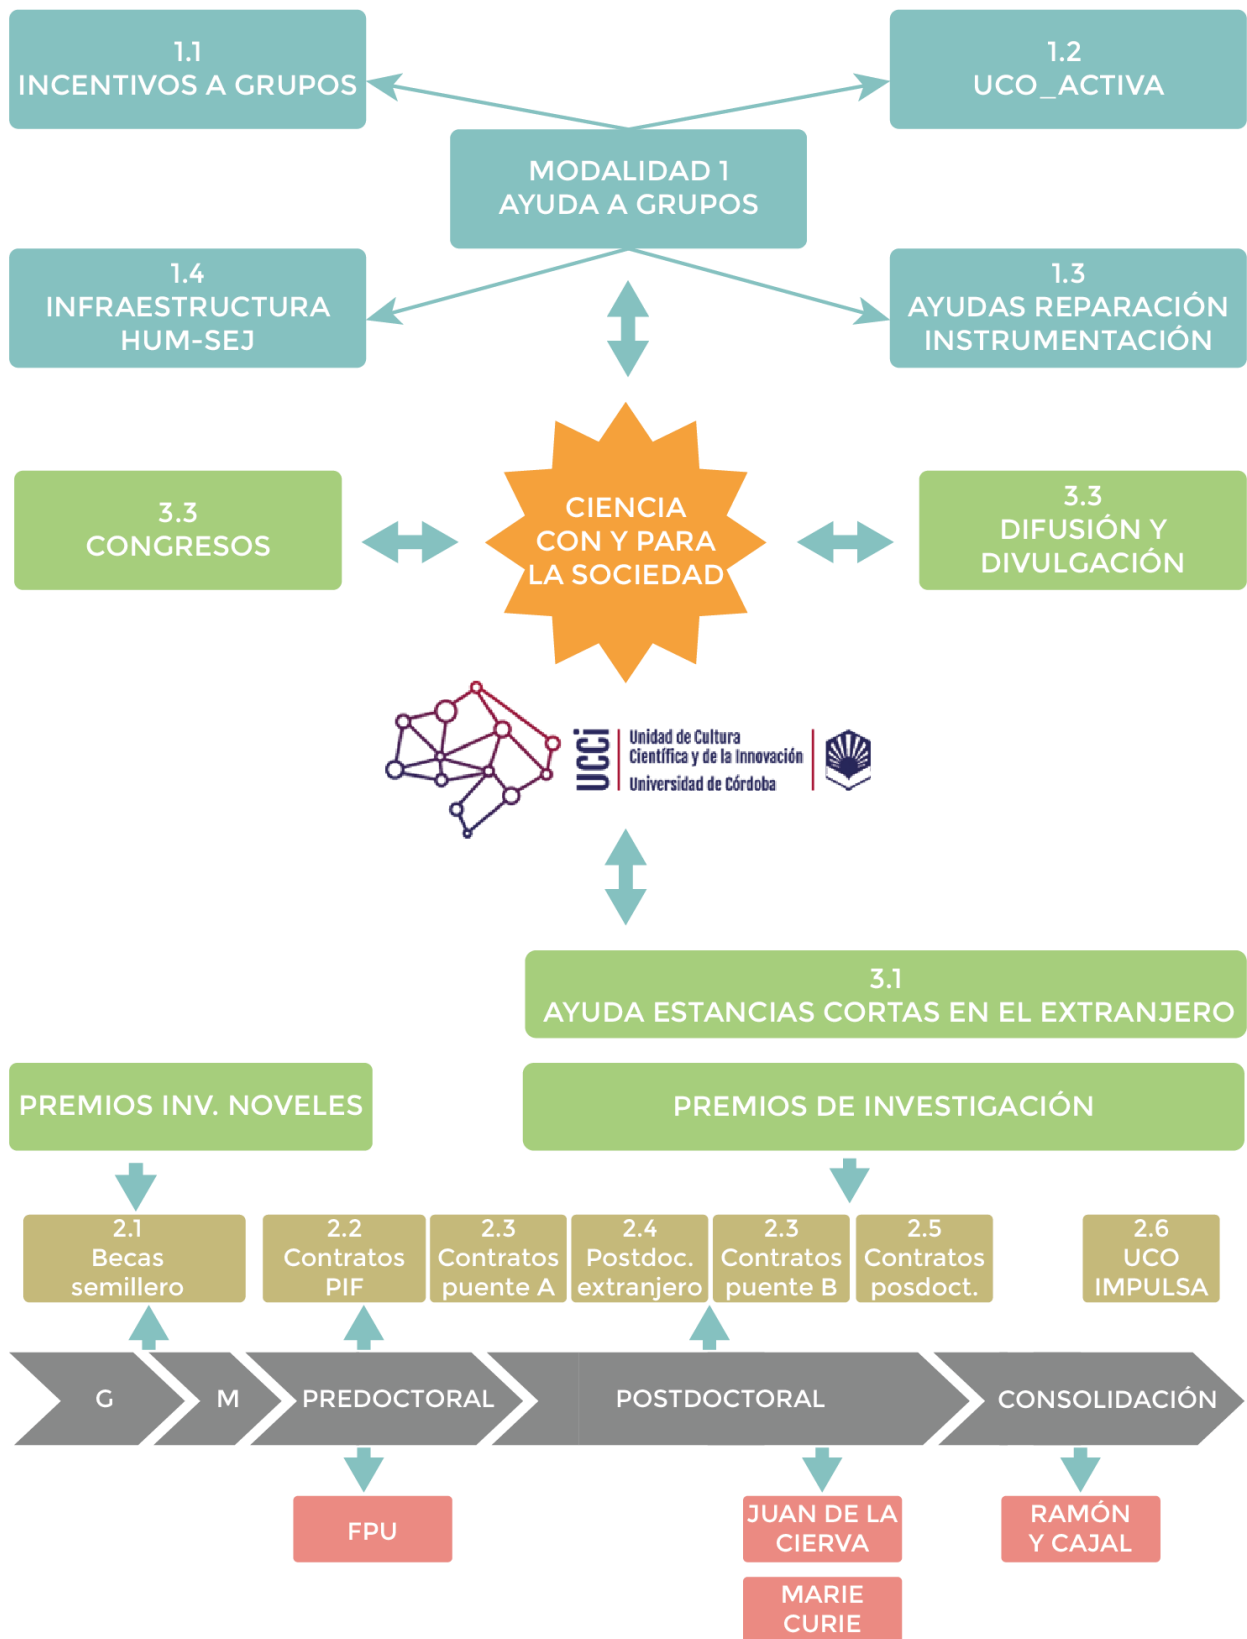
1.1
INCENTIVOS A GRUPOS

1.2
UCO_ACTIVA

MODALIDAD 1
AYUDA A GRUPOS

1.4
INFRAESTRUCTURA
HUM-SEJ

1.3
AYUDAS REPARACIÓN
INSTRUMENTACIÓN

3.3
CONGRESOS

CIENCIA
CON Y PARA
LA SOCIEDAD

3.3
DIFUSIÓN Y
DIVULGACIÓN

UCCi Unidad de Cultura Científica y de la Innovación
Universidad de Córdoba

3.1
AYUDA ESTANCIAS CORTAS EN EL EXTRANJERO

PREMIOS INV. NOVELES

PREMIOS DE INVESTIGACIÓN

2.1
Becas
semillero

2.2
Contratos
PIF

2.3
Contratos
puente A

2.4
Postdoc.
extranjero

2.3
Contratos
puente B

2.5
Contratos
posdoct.

2.6
UCO
IMPULSA

G

M

PREDOCTORAL

POSTDOCTORAL

CONSOLIDACIÓN

FPU

JUAN DE LA
CIERVA

MARIE
CURIE

RAMÓN
Y CAJAL